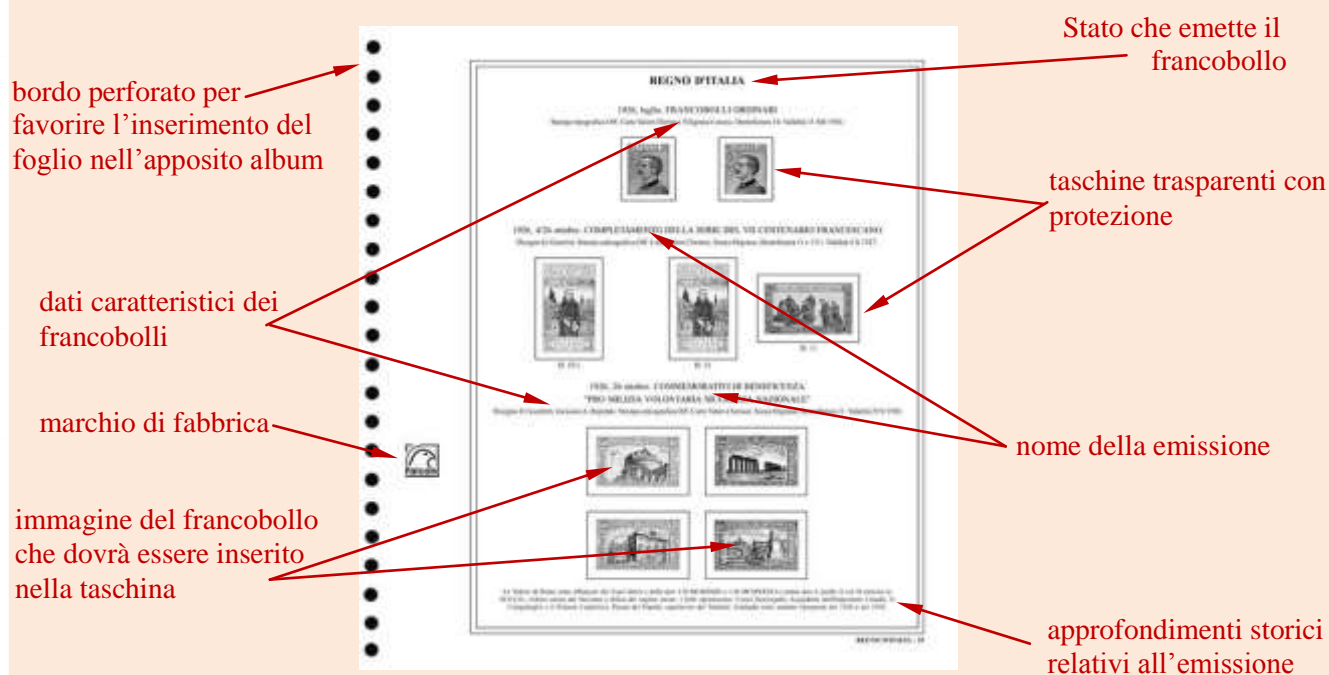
Stato che emette il francobollo

bordo perforato per favorire l'inserimento del foglio nell'apposito album

REGNO D'ITALIA

1926, luglio. FRANCOBOLLI ORDINARI

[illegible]

taschine trasparenti con protezione

1926, 4/26 ottobre. COMPLETAMENTO DELLA SERIE DEL VII CENTENARIO FRANCESCANO

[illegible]

dati caratteristici dei francobolli

1926, 26 ottobre. COMMEMORATIVI DI BENEFICENZA "PRO MILIZIA VOLONTARIA SICUREZZA NAZIONALE"

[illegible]

marchio di fabbrica

nome della emissione

immagine del francobollo che dovrà essere inserito nella taschina

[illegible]

approfondimenti storici relativi all'emissione